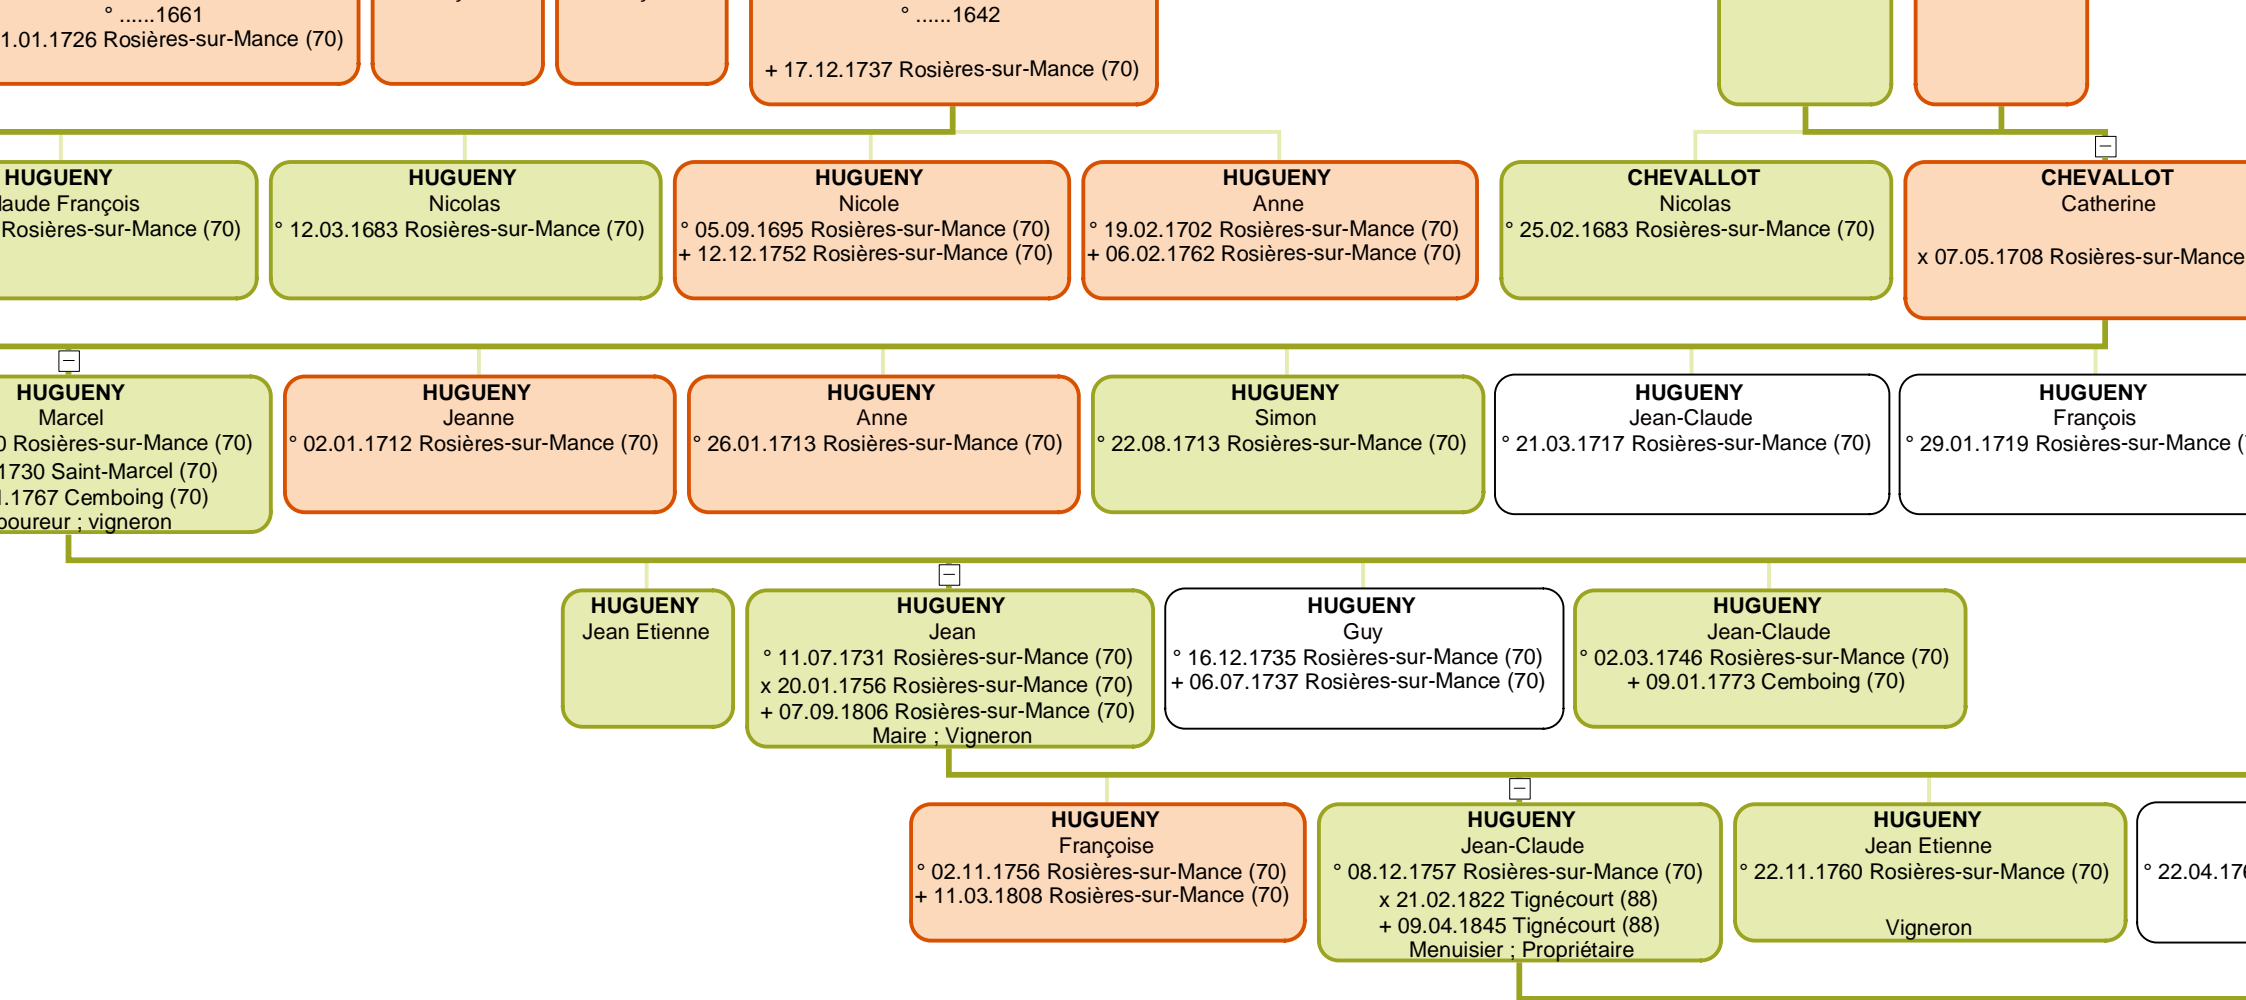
° ......1661
1.01.1726 Rosières-sur-Mance (70)

° ......1642

+ 17.12.1737 Rosières-sur-Mance (70)

HUGUENY
laude François
Rosières-sur-Mance (70)

HUGUENY
Nicolas
° 12.03.1683 Rosières-sur-Mance (70)

HUGUENY
Nicole
° 05.09.1695 Rosières-sur-Mance (70)
+ 12.12.1752 Rosières-sur-Mance (70)

HUGUENY
Anne
° 19.02.1702 Rosières-sur-Mance (70)
+ 06.02.1762 Rosières-sur-Mance (70)

CHEVALLOT
Nicolas
° 25.02.1683 Rosières-sur-Mance (70)

CHEVALLOT
Catherine

x 07.05.1708 Rosières-sur-Mance

HUGUENY
Marcel
0 Rosières-sur-Mance (70)
1730 Saint-Marcel (70)
.1767 Cemboing (70)
boureur ; vigneron

HUGUENY
Jeanne
° 02.01.1712 Rosières-sur-Mance (70)

HUGUENY
Anne
° 26.01.1713 Rosières-sur-Mance (70)

HUGUENY
Simon
° 22.08.1713 Rosières-sur-Mance (70)

HUGUENY
Jean-Claude
° 21.03.1717 Rosières-sur-Mance (70)

HUGUENY
François
° 29.01.1719 Rosières-sur-Mance (

HUGUENY
Jean Etienne

HUGUENY
Jean
° 11.07.1731 Rosières-sur-Mance (70)
x 20.01.1756 Rosières-sur-Mance (70)
+ 07.09.1806 Rosières-sur-Mance (70)
Maire ; Vigneron

HUGUENY
Guy
° 16.12.1735 Rosières-sur-Mance (70)
+ 06.07.1737 Rosières-sur-Mance (70)

HUGUENY
Jean-Claude
° 02.03.1746 Rosières-sur-Mance (70)
+ 09.01.1773 Cemboing (70)

HUGUENY
Françoise
° 02.11.1756 Rosières-sur-Mance (70)
+ 11.03.1808 Rosières-sur-Mance (70)

HUGUENY
Jean-Claude
° 08.12.1757 Rosières-sur-Mance (70)
x 21.02.1822 Tignécourt (88)
+ 09.04.1845 Tignécourt (88)
Menuisier ; Propriétaire

HUGUENY
Jean Etienne
° 22.11.1760 Rosières-sur-Mance (70)

Vigneron

° 22.04.17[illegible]